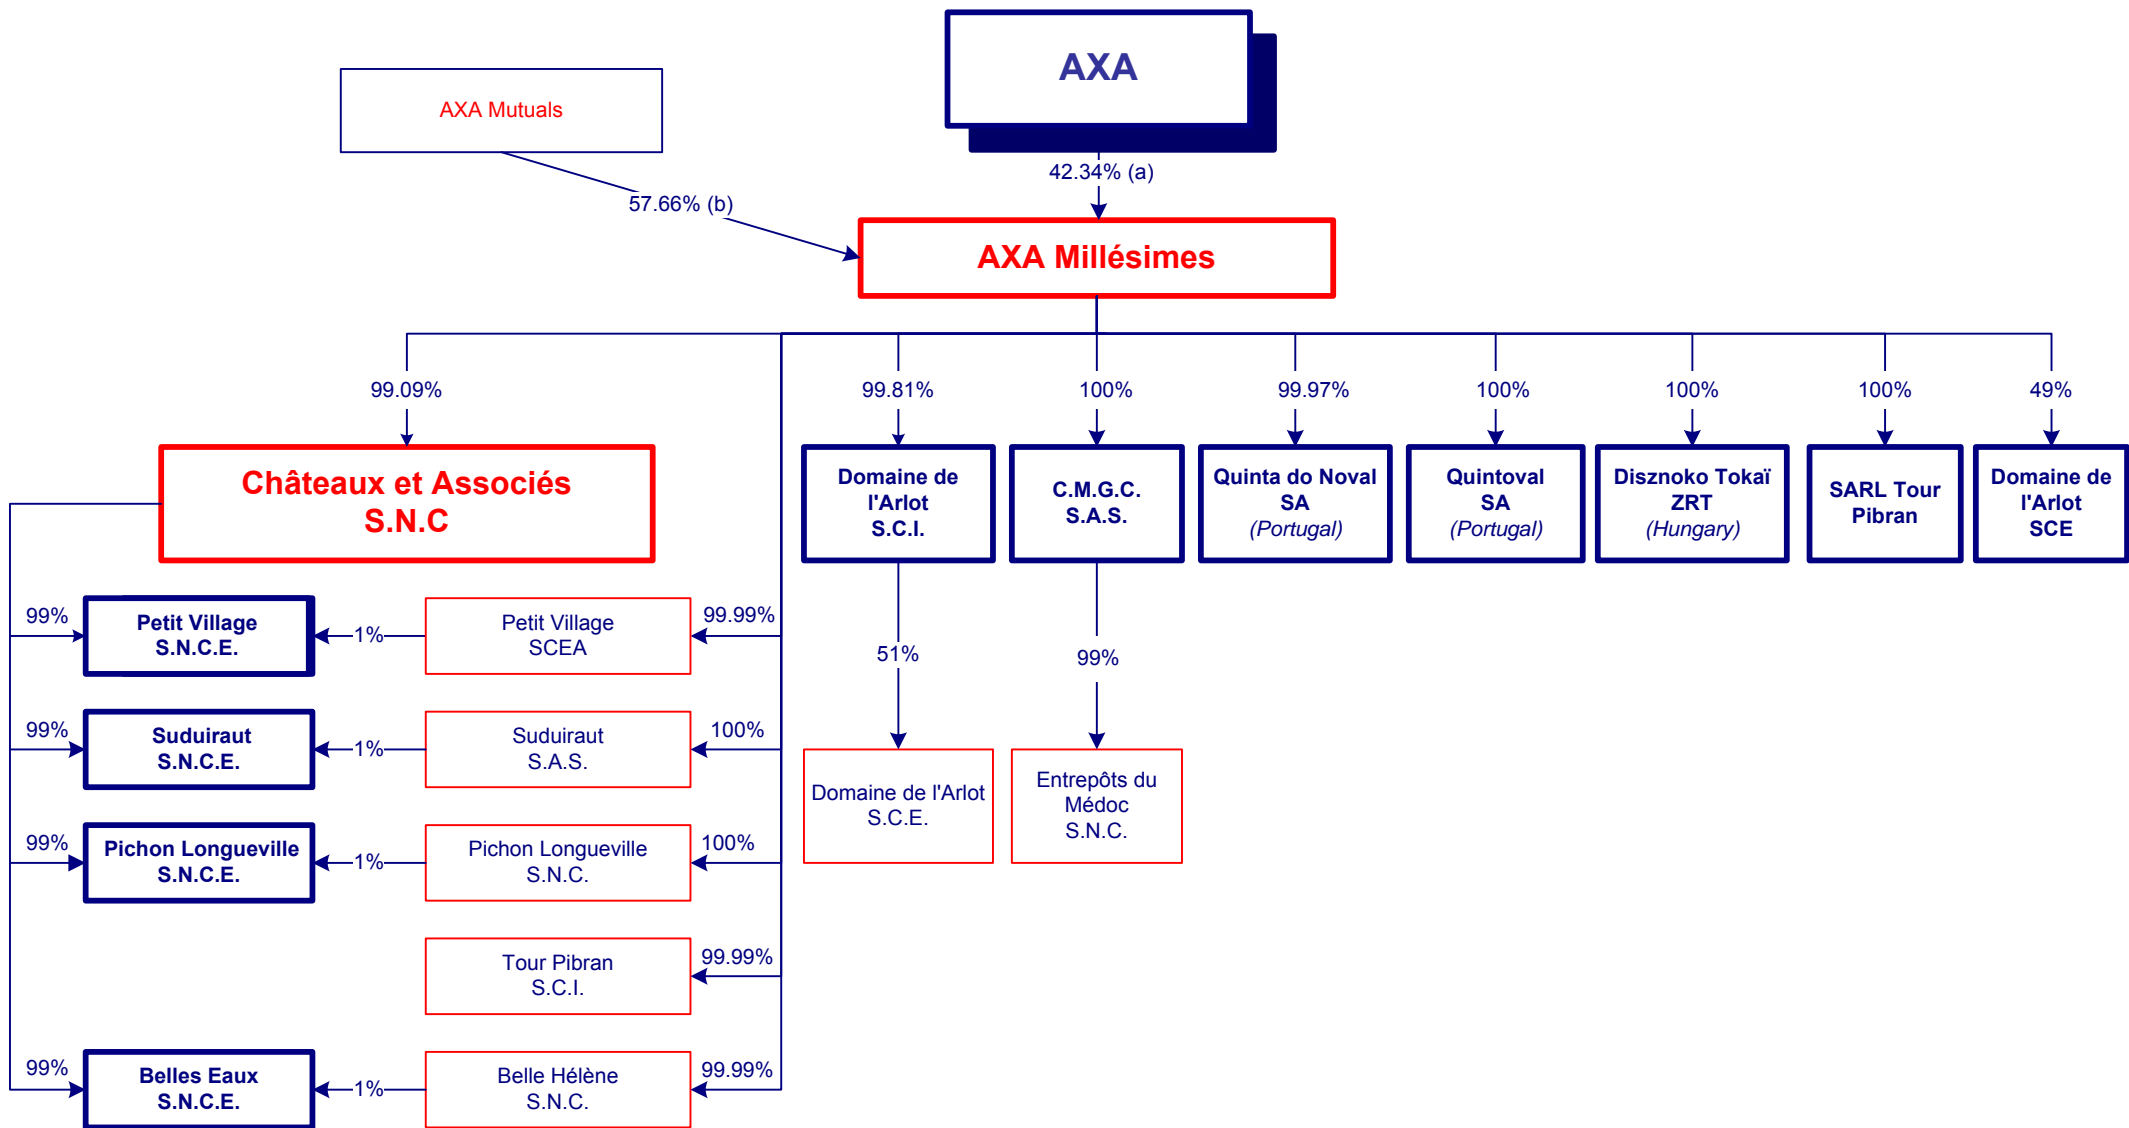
AXA

AXA Mutuals

42.34% (a)

57.66% (b)

AXA Millésimes

99.09%

99.81%

100%

99.97%

100%

100%

100%

49%

Châteaux et Associés S.N.C

Domaine de l'Arlot S.C.I.

C.M.G.C. S.A.S.

Quinta do Noval SA (Portugal)

Quintoval SA (Portugal)

Disznoko Tokaï ZRT (Hungary)

SARL Tour Pibran

Domaine de l'Arlot SCE

99%

Petit Village S.N.C.E.

1%

Petit Village SCEA

99.99%

51%

99%

99%

Suduiraut S.N.C.E.

1%

Suduiraut S.A.S.

100%

Domaine de l'Arlot S.C.E.

Entrepôts du Médoc S.N.C.

99%

Pichon Longueville S.N.C.E.

1%

Pichon Longueville S.N.C.

100%

Tour Pibran S.C.I.

99.99%

99%

Belles Eaux S.N.C.E.

1%

Belle Hélène S.N.C.

99.99%